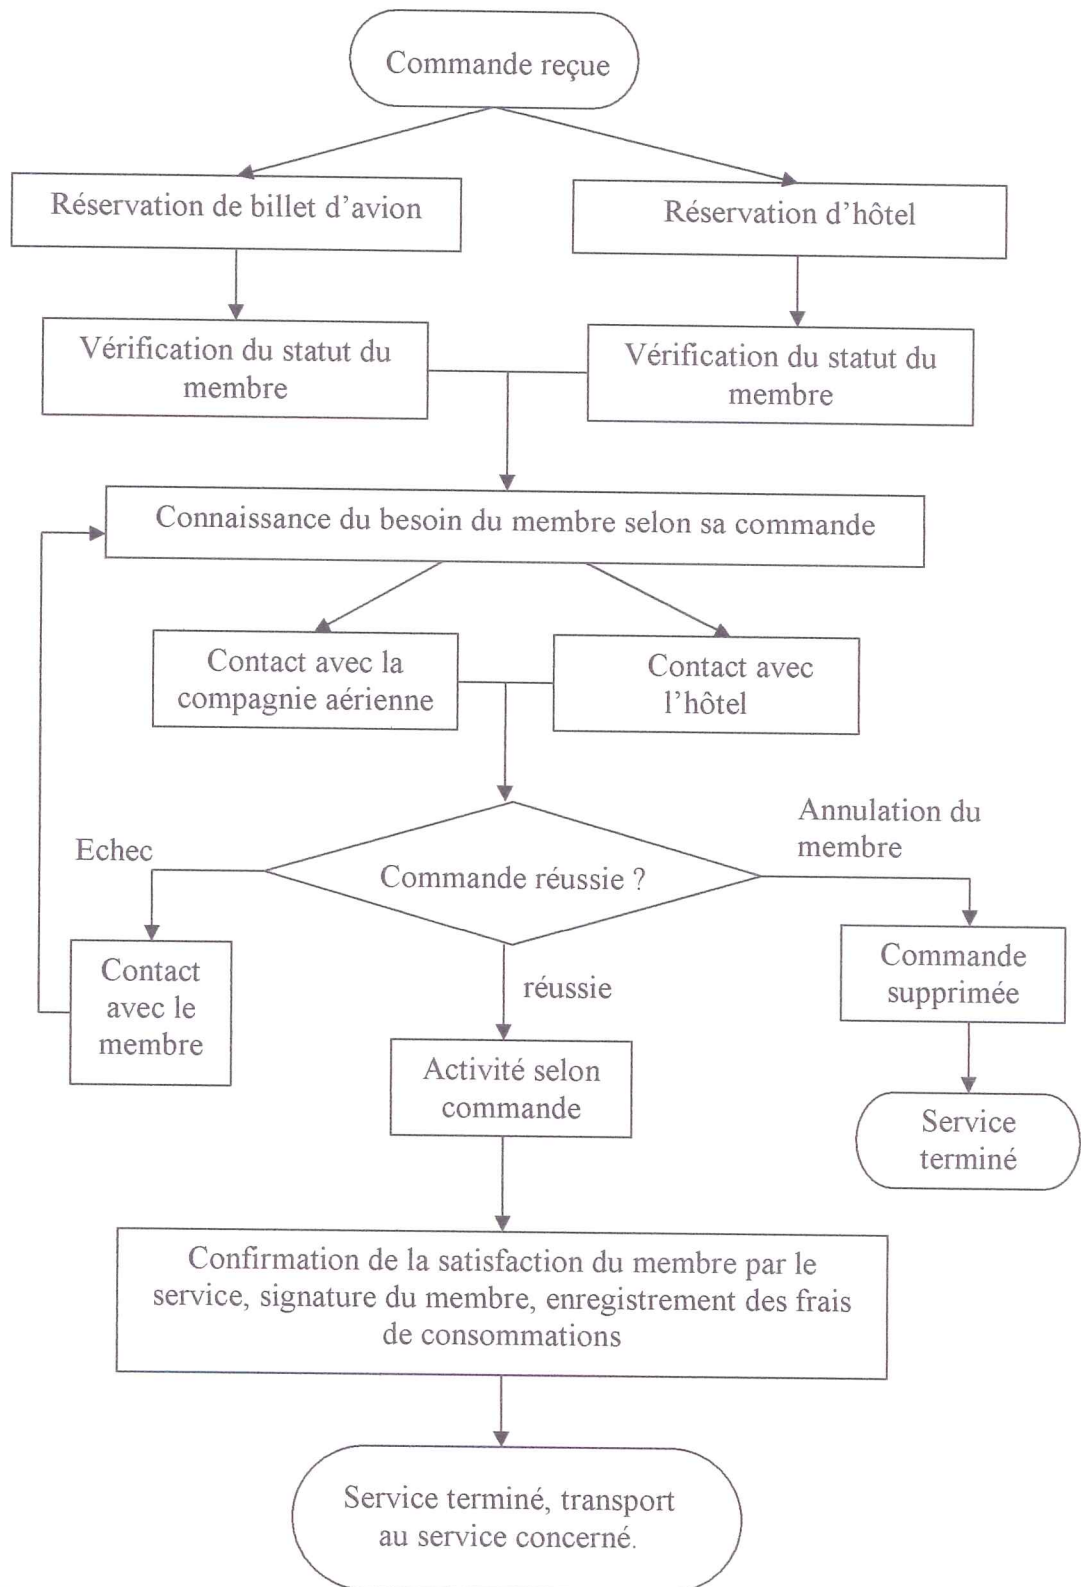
Commande reçue

Réservation de billet d'avion

Réservation d'hôtel

Vérification du statut du membre

Vérification du statut du membre

Connaissance du besoin du membre selon sa commande

Contact avec la compagnie aérienne

Contact avec l'hôtel

Echec

Commande réussie ?

Annulation du membre

Contact avec le membre

réussie

Commande supprimée

Activité selon commande

Service terminé

Confirmation de la satisfaction du membre par le service, signature du membre, enregistrement des frais de consommations

Service terminé, transport au service concerné.